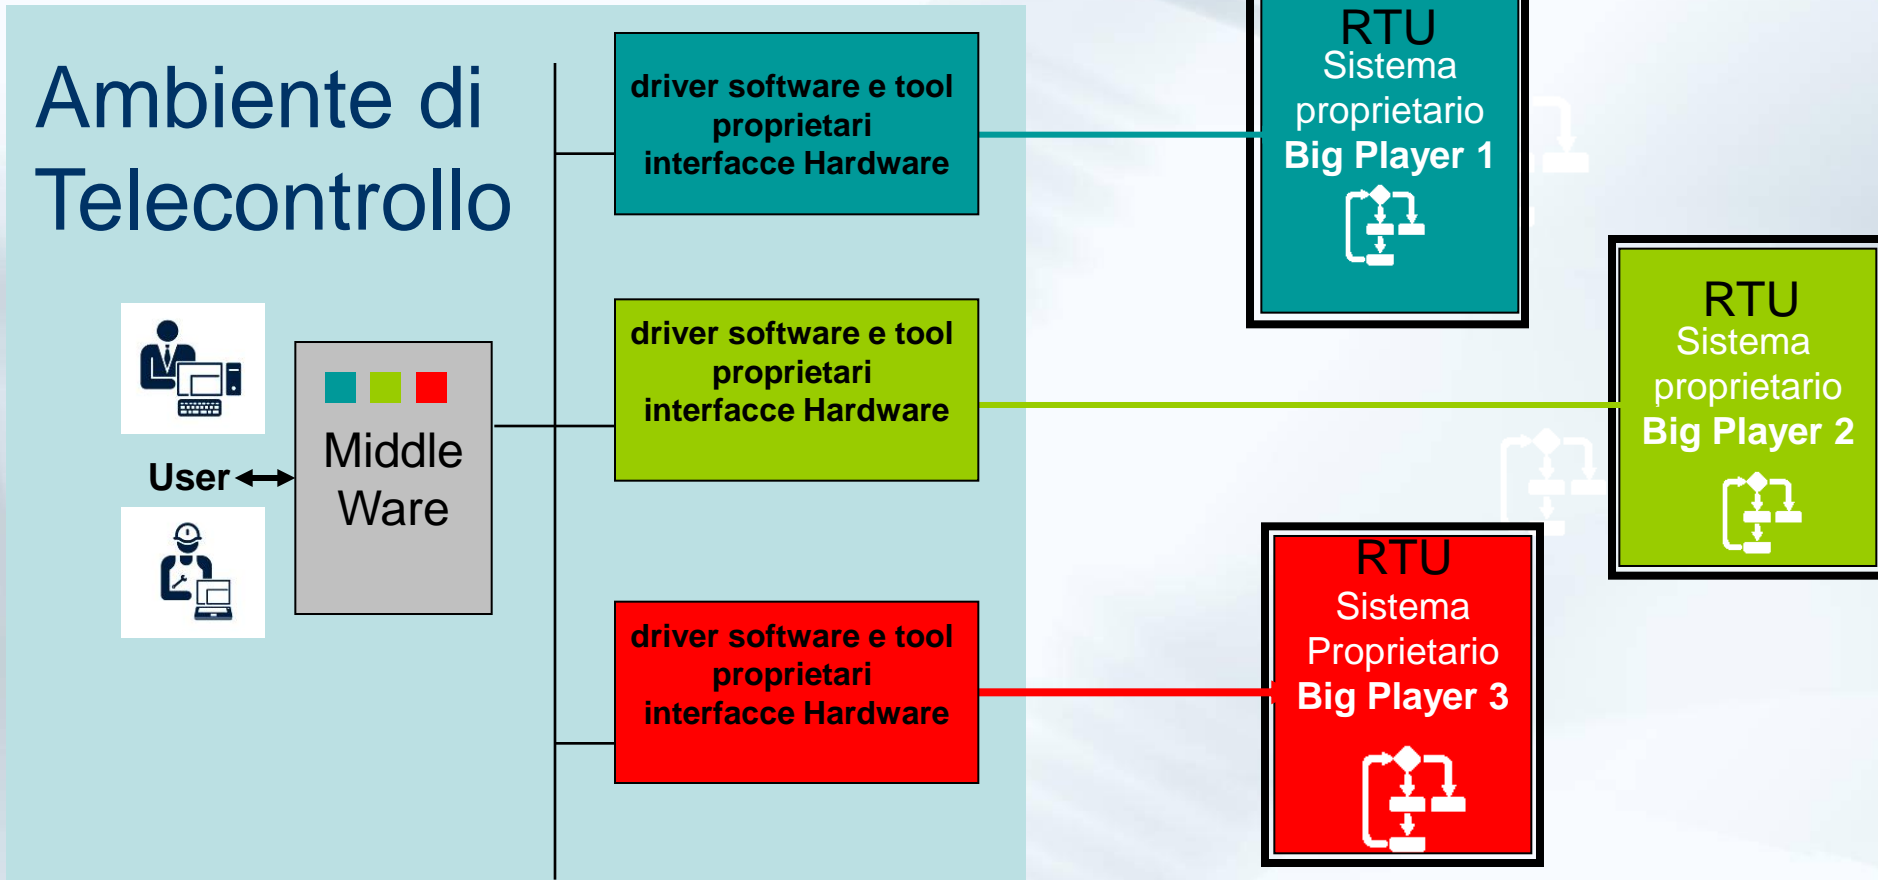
Ambiente di Telecontrollo

User

Middle Ware

driver software e tool proprietari interfacce Hardware

driver software e tool proprietari interfacce Hardware

driver software e tool proprietari interfacce Hardware

RTU
Sistema proprietario
Big Player 1

RTU
Sistema proprietario
Big Player 2

RTU
Sistema Proprietario
Big Player 3